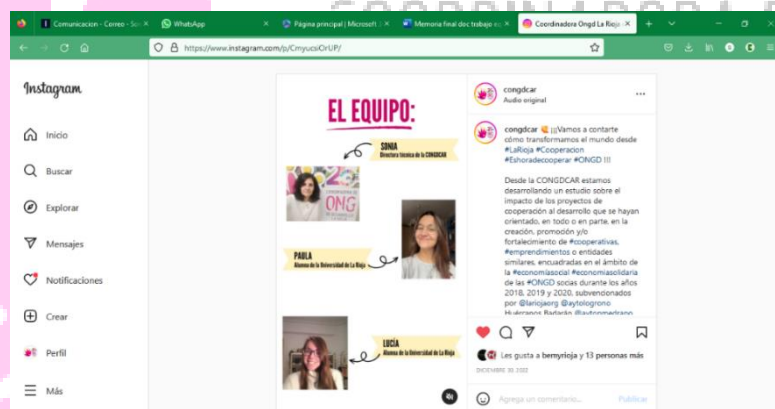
Comunicacion - Correo - So
WhatsApp
Página principal | Microsoft
Memoria final doc trabajo e
Coordinadora Ongd La Rioja

https://www.instagram.com/p/CmyucsOrUP/

Instagram

Inicio
Buscar
Explorar
Mensajes
Notificaciones
Crear
Perfil
Más

EL EQUIPO:

SONIA
Directora técnica de la CONGDCAR

ONG

PAULA
Alumna de la Universidad de La Rioja

LUCÍA
Alumna de la Universidad de La Rioja

congdcar
Audio original

congdcar ¡¡Vamos a contarte cómo transformamos el mundo desde #LaRioja #Cooperacion #Eshoradecooperar #ONGD !!

Desde la CONGDCAR estamos desarrollando un estudio sobre el impacto de los proyectos de cooperación al desarrollo que se hayan orientado, en todo o en parte, en la creación, promoción y/o fortalecimiento de #cooperativas, #emprendimientos o entidades similares, encuadradas en el ámbito de la #economiasocial #economiasolidaria de las #ONGD socias durante los años 2018, 2019 y 2020, subvencionados por @lariojaorg @aytologrono Huércanos Badarán @aytomedrano

Les gusta a bemyrioja y 13 personas más

DICIEMBRE 30, 2022

Agrega un comentario...
Publicar